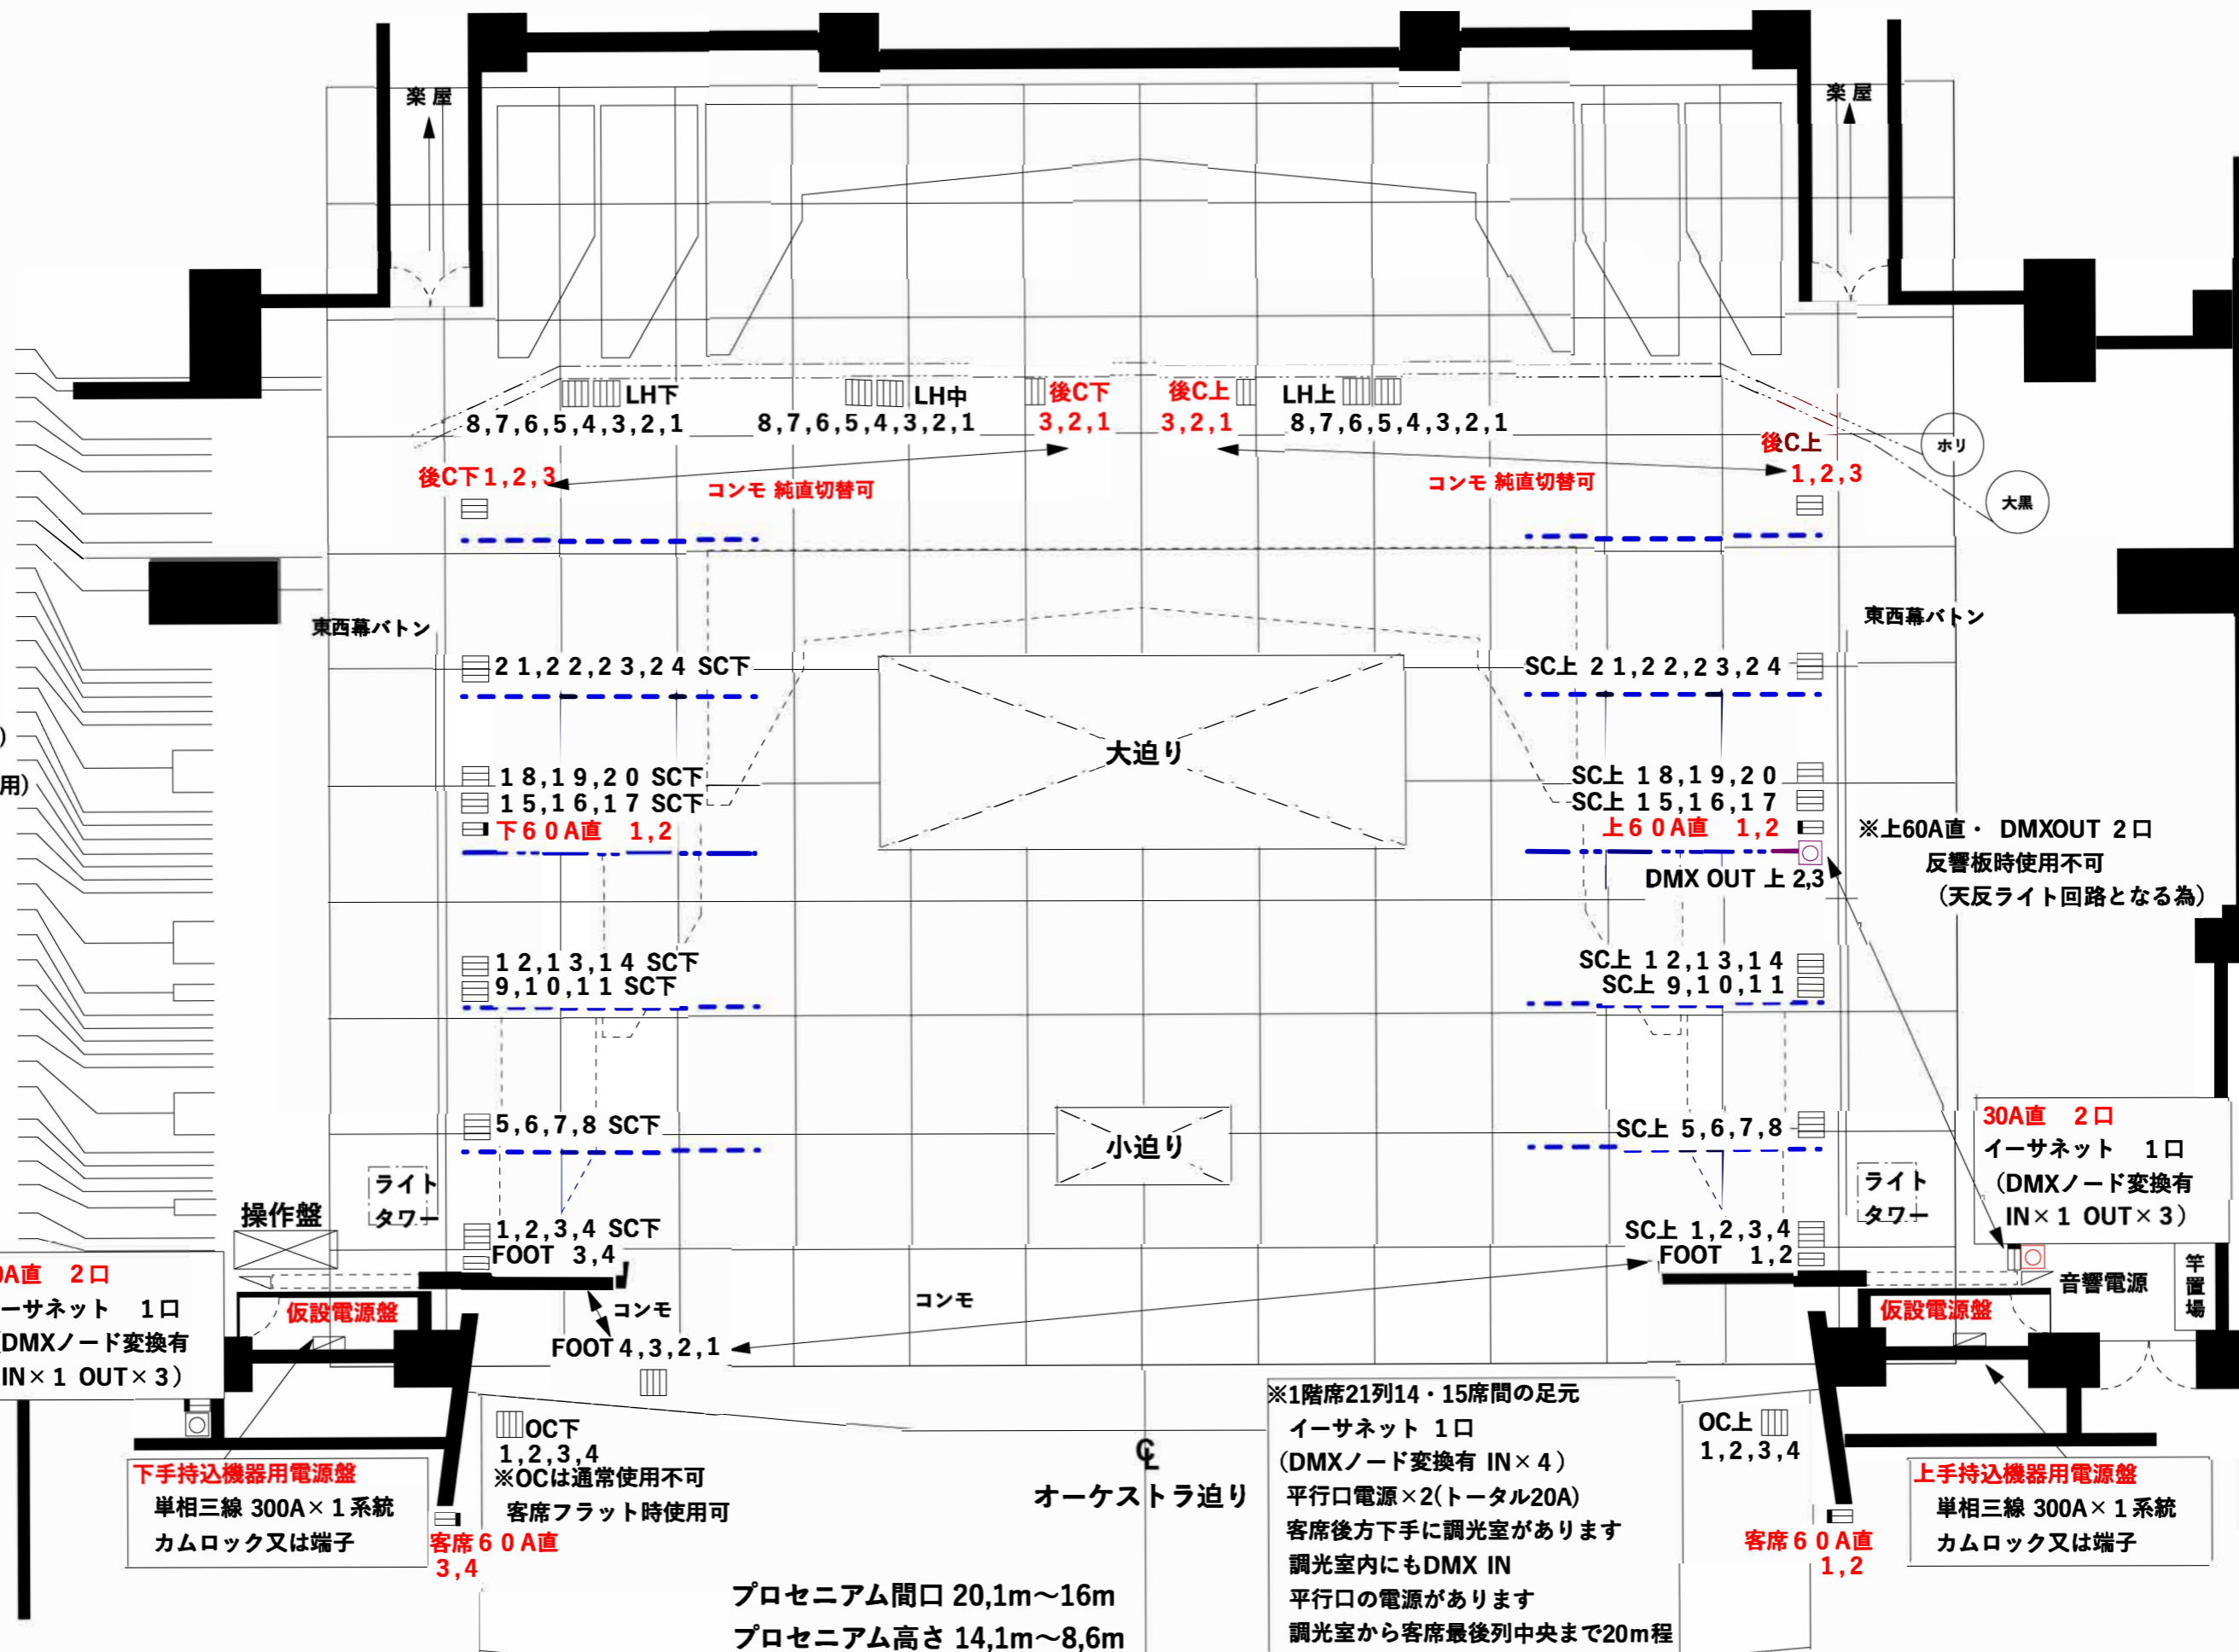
楽屋

楽屋

LH下
8,7,6,5,4,3,2,1

LH中
8,7,6,5,4,3,2,1

後C下
3,2,1

後C上
3,2,1

LH上
8,7,6,5,4,3,2,1

後C上
1,2,3

ホリ

大黒

後C下1,2,3

コンモ 純直切替可

コンモ 純直切替可

東西幕バトン

東西幕バトン

21,22,23,24 SC下

SC上 21,22,23,24

大迫り

18,19,20 SC下
15,16,17 SC下
下60A直 1,2

SC上 18,19,20
SC上 15,16,17
上60A直 1,2

※上60A直・ DMXOUT 2口
反響板時使用不可
（天反ライト回路となる為）

DMX OUT 上 2,3

12,13,14 SC下
9,10,11 SC下

SC上 12,13,14
SC上 9,10,11

)

用)

5,6,7,8 SC下

小迫り

SC上 5,6,7,8

30A直 2口
イーサネット 1口
（DMXノード変換有
IN×1 OUT×3）

ライト
タワー

ライト
タワー

操作盤

1,2,3,4 SC下
FOOT 3,4

SC上 1,2,3,4
FOOT 1,2

音響電源

竿置場

A直 2口
ーサネット 1口
DMXノード変換有
IN×1 OUT×3）

仮設電源盤

コンモ

コンモ

仮設電源盤

FOOT 4,3,2,1

OC下
1,2,3,4
※OCは通常使用不可
客席フラット時使用可

℄
オーケストラ迫り

※1階席21列14・15席間の足元
イーサネット 1口
（DMXノード変換有 IN×4）
平行口電源×2(トータル20A)
客席後方下手に調光室があります
調光室内にもDMX IN
平行口の電源があります
調光室から客席最後列中央まで20m程

OC上
1,2,3,4

下手持込機器用電源盤
単相三線 300A×1系統
カムロック又は端子

客席60A直
3,4

客席60A直
1,2

上手持込機器用電源盤
単相三線 300A×1系統
カムロック又は端子

プロセニアム間口 20,1m～16m
プロセニアム高さ 14,1m～8,6m